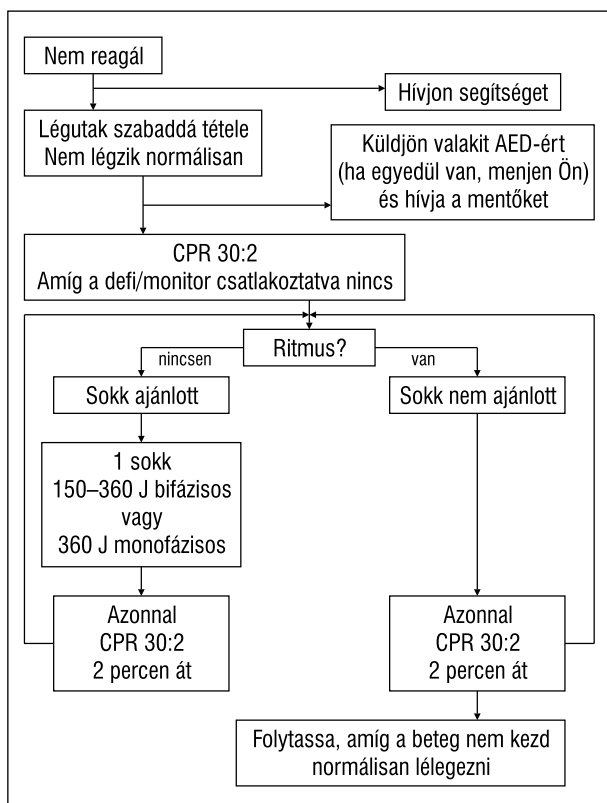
Nem reagál

Hívjon segítséget

Légutak szabaddá tétele
Nem légzik normálisan

Küldjön valakit AED-ért
(ha egyedül van, menjen Ön)
és hívja a mentőket

CPR 30:2
Amíg a defi/monitor csatlakoztatva nincs

Ritmus?

nincsen

van

Sokk ajánlott

Sokk nem ajánlott

1 sokk
150–360 J bifázisos
vagy
360 J monofázisos

Azonnal
CPR 30:2
2 percen át

Azonnal
CPR 30:2
2 percen át

Folytassa, amíg a beteg nem kezd normálisan lélegezni